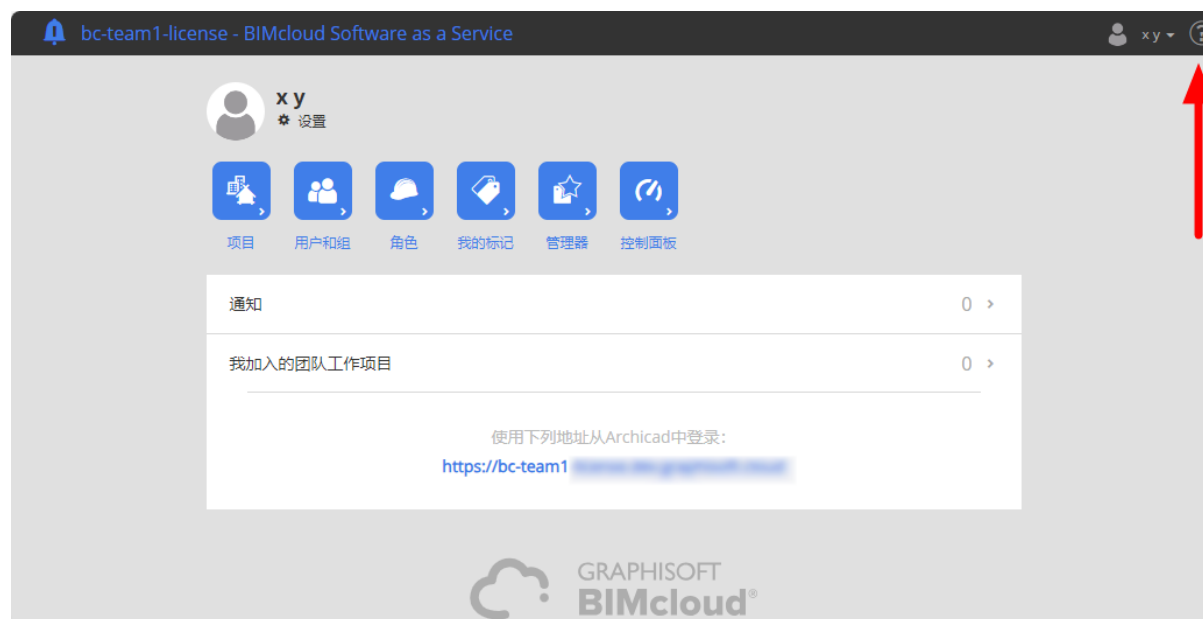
bc-team1-license - BIMcloud Software as a Service

x y

x y

设置

项目 用户和组 角色 我的标记 管理器 控制面板

通知 0 ›

我加入的团队工作项目 0 ›

使用下列地址从Archicad中登录：

https://bc-team1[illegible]

GRAPHISOFT
BIMcloud®